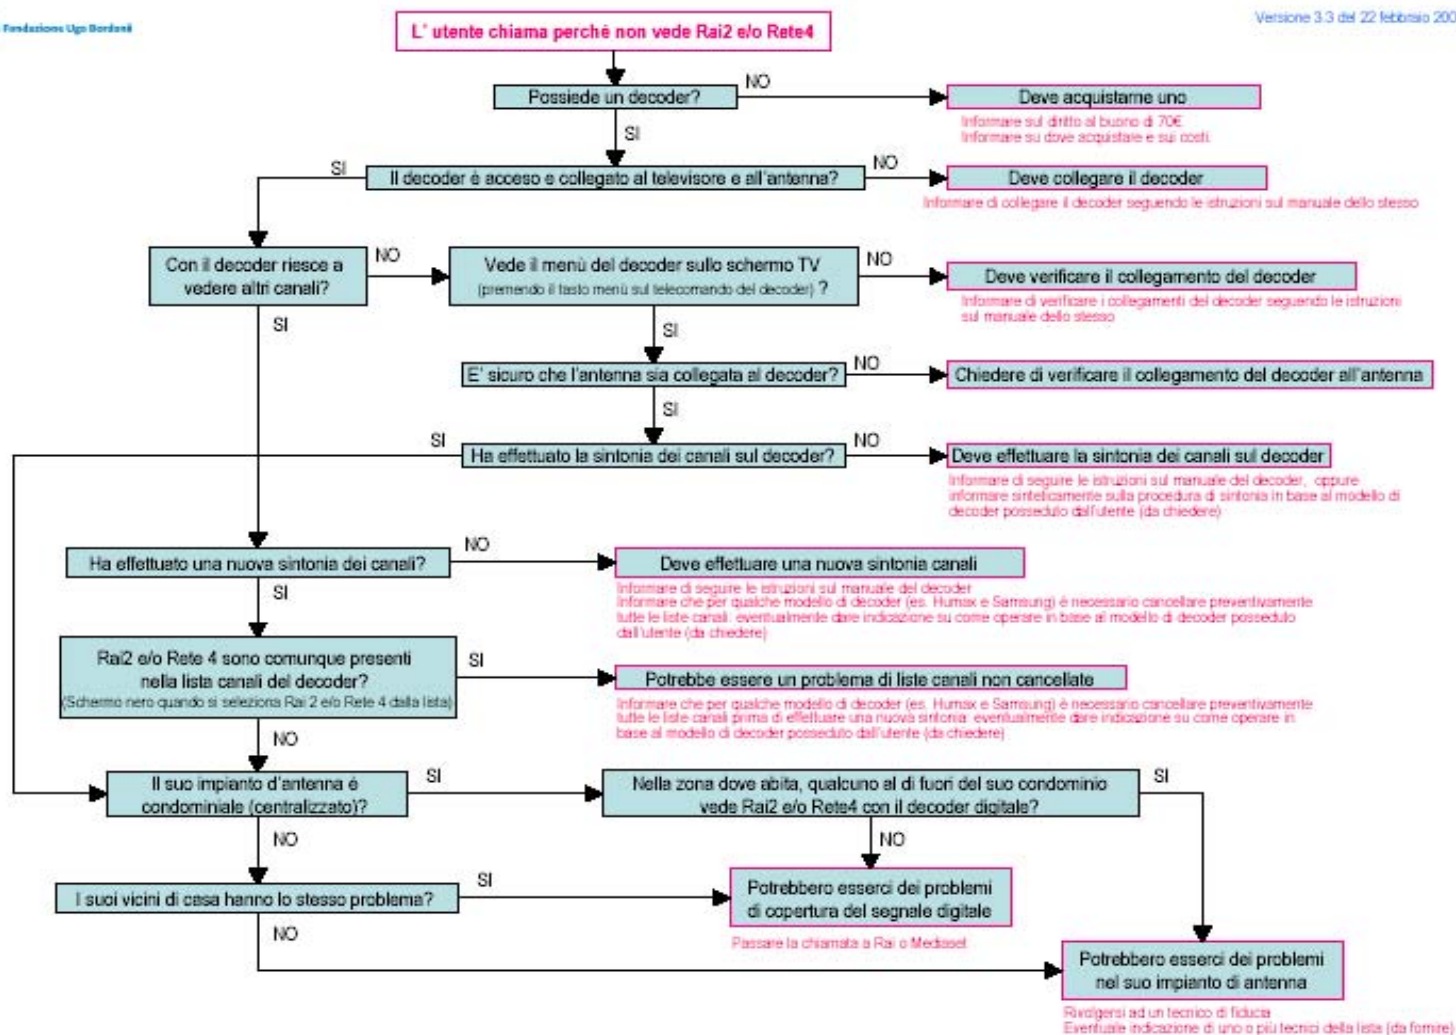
Fondazione Ugo Bordoni

Versione 3.3 del 22 febbraio 200

L' utente chiama perché non vede Rai2 e/o Rete4

Possiede un decoder?

NO

Deve acquistarne uno

Informare sul diritto al buono di 70€
Informare su dove acquistarle e sui costi

SI

SI

Il decoder è acceso e collegato al televisore e all'antenna?

NO

Deve collegare il decoder

Informare di collegare il decoder seguendo le istruzioni sul manuale dello stesso

Con il decoder riesce a vedere altri canali?

NO

Vede il menù del decoder sullo schermo TV (premendo il tasto menù sul telecomando del decoder) ?

NO

Deve verificare il collegamento del decoder

Informare di verificare i collegamenti del decoder seguendo le istruzioni sul manuale dello stesso

SI

SI

E' sicuro che l'antenna sia collegata al decoder?

NO

Chiedere di verificare il collegamento del decoder all'antenna

SI

SI

Ha effettuato la sintonia dei canali sul decoder?

NO

Deve effettuare la sintonia dei canali sul decoder

Informare di seguire le istruzioni sul manuale del decoder, oppure informare sinteticamente sulla procedura di sintonia in base al modello di decoder posseduto dall'utente (da chiedere)

Ha effettuato una nuova sintonia dei canali?

NO

Deve effettuare una nuova sintonia canali

Informare di seguire le istruzioni sul manuale del decoder
Informare che per qualche modello di decoder (es. Humax e Samsung) è necessario cancellare preventivamente tutte le liste canali: eventualmente dare indicazione su come operare in base al modello di decoder posseduto dall'utente (da chiedere)

SI

Rai2 e/o Rete 4 sono comunque presenti nella lista canali del decoder? (Schermo nero quando si seleziona Rai 2 e/o Rete 4 dalla lista)

SI

Potrebbe essere un problema di liste canali non cancellate

Informare che per qualche modello di decoder (es. Humax e Samsung) è necessario cancellare preventivamente tutte le liste canali prima di effettuare una nuova sintonia: eventualmente dare indicazione su come operare in base al modello di decoder posseduto dall'utente (da chiedere)

NO

Il suo impianto d'antenna è condominiale (centralizzato)?

SI

Nella zona dove abita, qualcuno al di fuori del suo condominio vede Rai2 e/o Rete4 con il decoder digitale?

SI

NO

NO

I suoi vicini di casa hanno lo stesso problema?

SI

Potrebbero esserci dei problemi di copertura del segnale digitale

Passare la chiamata a Rai o Mediaset

NO

Potrebbero esserci dei problemi nel suo impianto di antenna

Rivolgersi ad un tecnico di fiducia
Eventuale indicazione di uno o più tecnici della lista (da fornire)